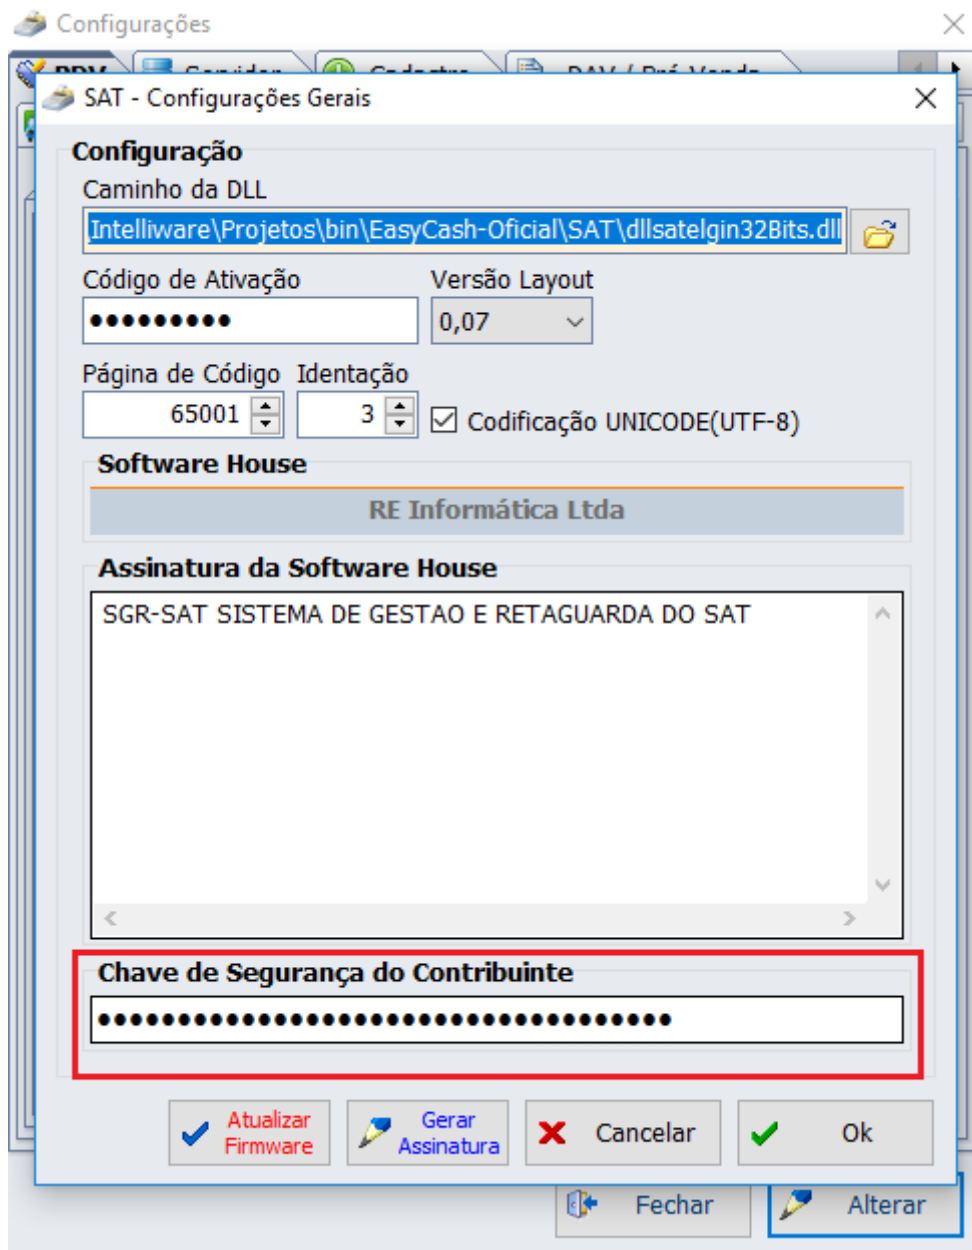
Configurações

SAT - Configurações Gerais

Configuração

Caminho da DLL

Intelliware\Projetos\bin\EasyCash-Oficial\SAT\dllsatelgin32Bits.dll

Código de Ativação

●●●●●●●●●

Versão Layout

0,07

Página de Código

65001

Identação

3

Codificação UNICODE(UTF-8)

Software House

RE Informática Ltda

Assinatura da Software House

SGR-SAT SISTEMA DE GESTAO E RETAGUARDA DO SAT

Chave de Segurança do Contribuinte

●●●●●●●●●●●●●●●●●●●●●●●●●●●●●●●●●●●

Atualizar Firmware

Gerar Assinatura

Cancelar

Ok

Fechar

Alterar